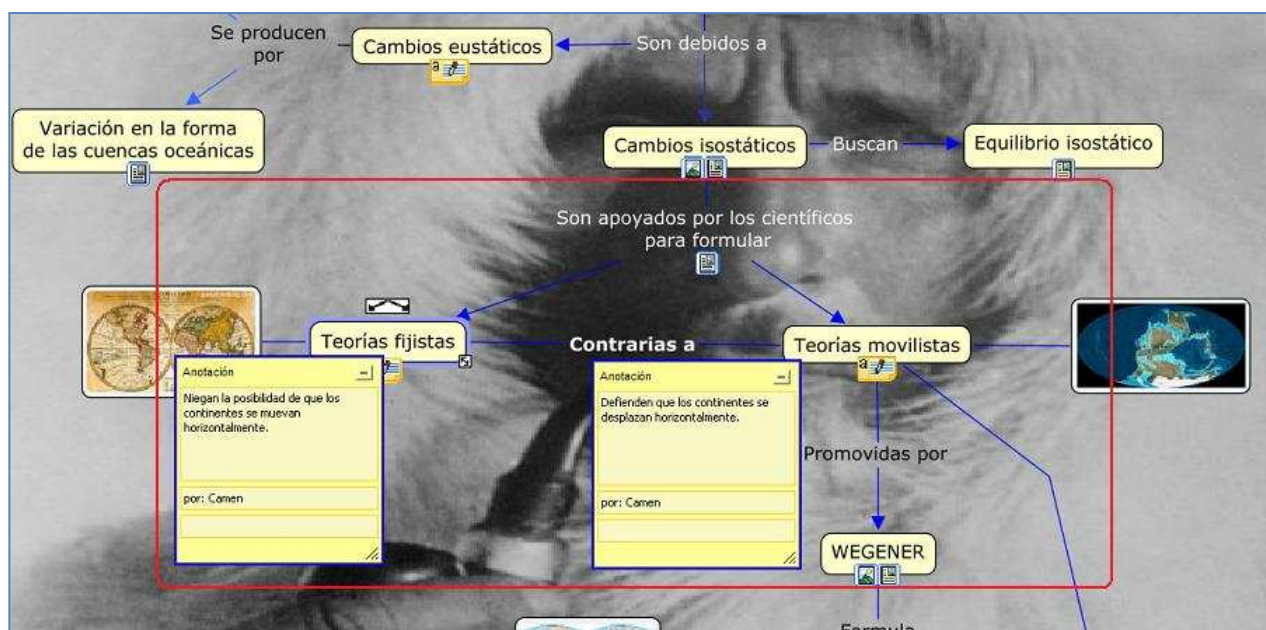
Se producen por

Cambios eustáticos

Son debidos a

Variación en la forma de las cuencas oceánicas

Cambios isostáticos

Buscan

Equilibrio isostático

Son apoyados por los científicos para formular

Teorías fijistas

Contrarias a

Teorías movilistas

Anotación

Niegan la posibilidad de que los continentes se muevan horizontalmente.

por: Camen

Anotación

Defienden que los continentes se desplazan horizontalmente.

por: Camen

Promovidas por

WEGENER

Formula